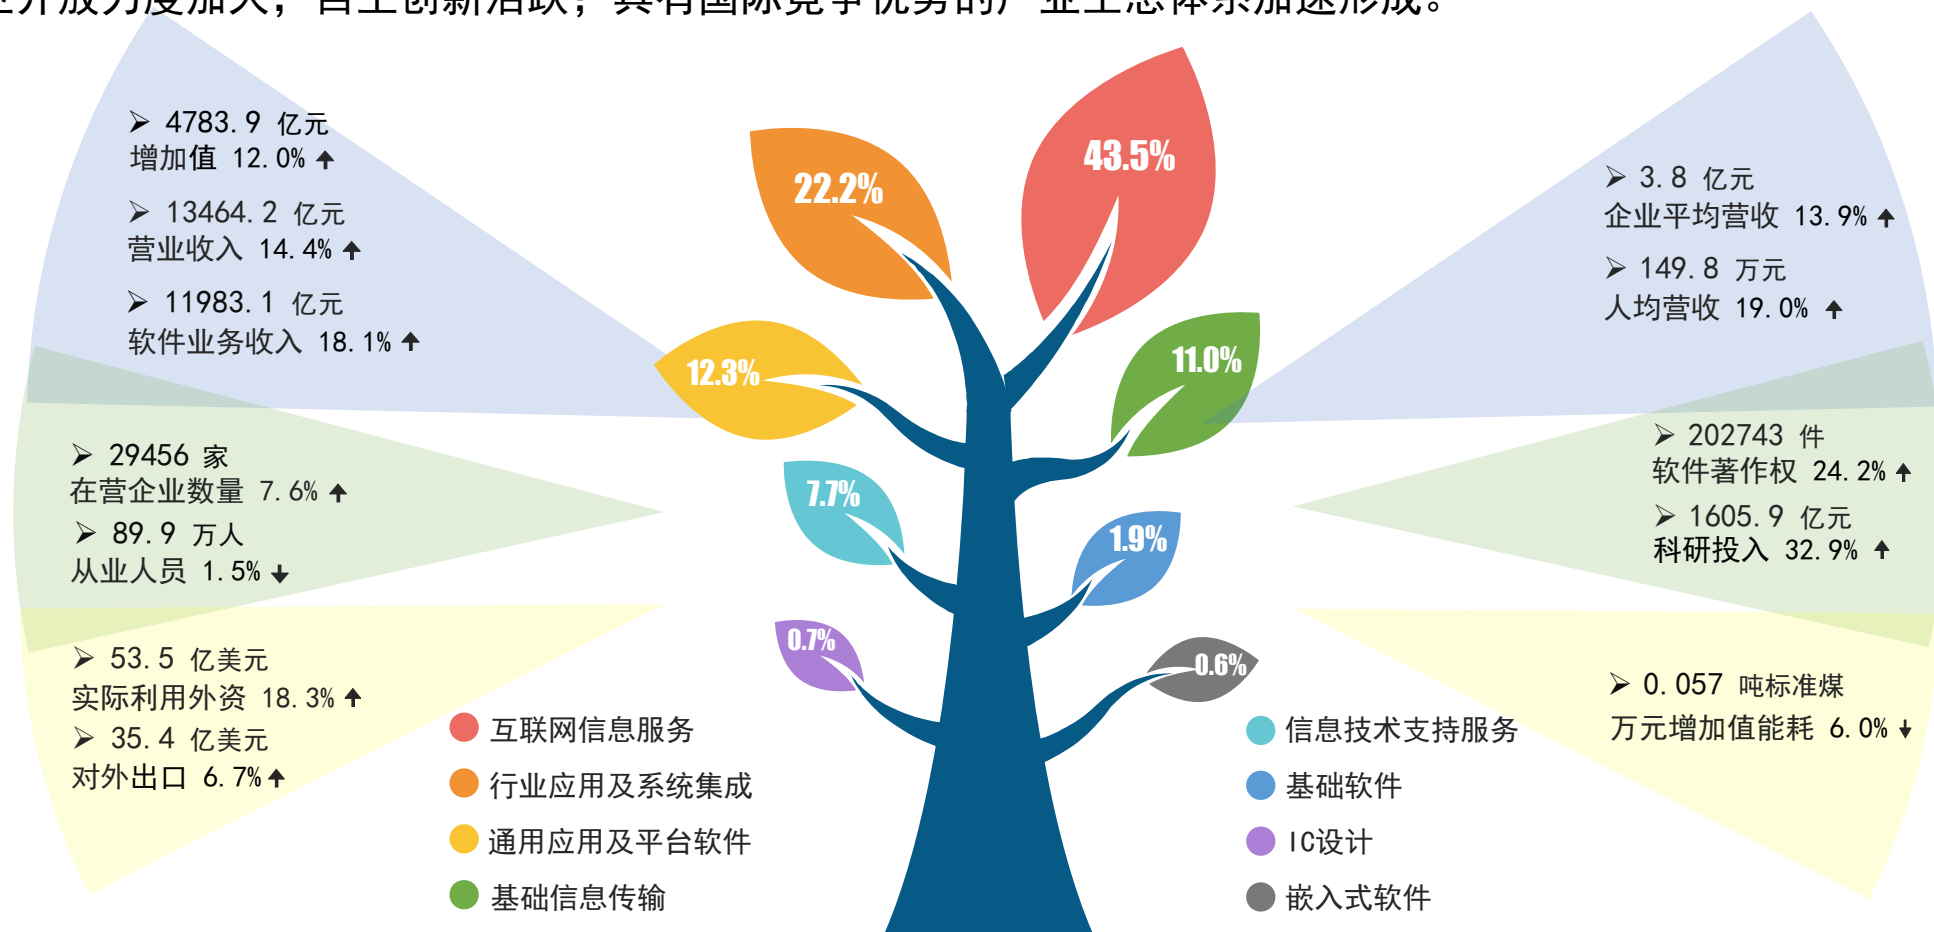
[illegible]开放力度加大，自主创新活跃，具有国际竞争优势的产业生态体系加速形成。

➢ 4783.9 亿元
增加值 12.0% ↑

➢ 13464.2 亿元
营业收入 14.4% ↑

➢ 11983.1 亿元
软件业务收入 18.1% ↑

➢ 29456 家
在营企业数量 7.6% ↑

➢ 89.9 万人
从业人员 1.5% ↓

➢ 53.5 亿美元
实际利用外资 18.3% ↑

➢ 35.4 亿美元
对外出口 6.7% ↑

22.2%
43.5%
12.3%
11.0%
7.7%
1.9%
0.7%
0.6%

互联网信息服务
行业应用及系统集成
通用应用及平台软件
基础信息传输

信息技术支持服务
基础软件
IC设计
嵌入式软件

➢ 3.8 亿元
企业平均营收 13.9% ↑

➢ 149.8 万元
人均营收 19.0% ↑

➢ 202743 件
软件著作权 24.2% ↑

➢ 1605.9 亿元
科研投入 32.9% ↑

➢ 0.057 吨标准煤
万元增加值能耗 6.0% ↓